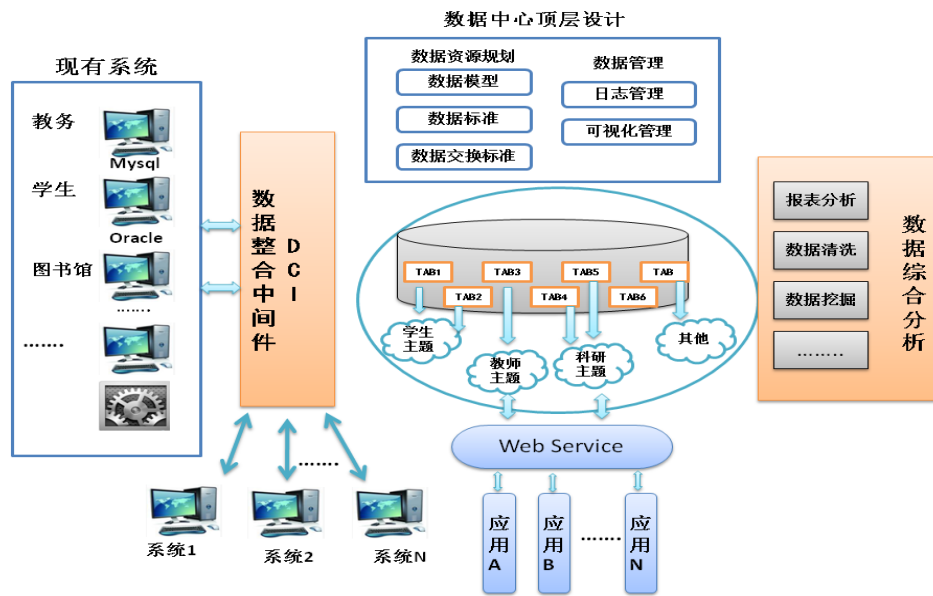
数据中心顶层设计

数据资源规划
数据模型
数据标准
数据交换标准

数据管理
日志管理
可视化管理

现有系统

教务
Mysql
学生
Oracle
图书馆
.......
.......

数据整合中间件
DCI

TAB1
TAB2
TAB3
TAB4
TAB5
TAB6
TAB

学生主题
教师主题
科研主题
其他

Web Service

应用A
应用B
......
应用N

系统1
系统2
......
系统N

报表分析
数据清洗
数据挖掘
........

数据综合分析